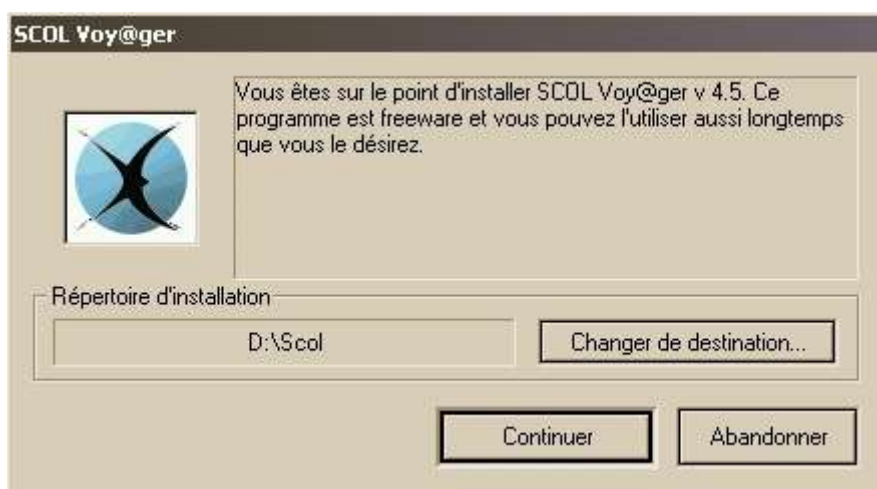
SCOL Voy@ger

Vous êtes sur le point d'installer SCOL Voy@ger v 4.5. Ce programme est freeware et vous pouvez l'utiliser aussi longtemps que vous le désirez.

Répertoire d'installation

D:\Scol

Changer de destination...

Continuer

Abandonner